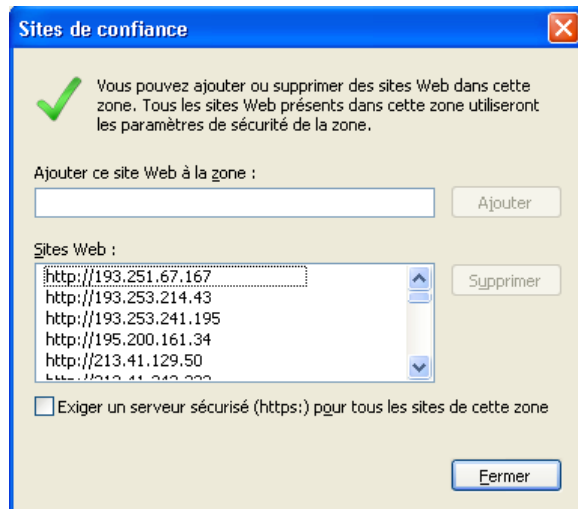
Sites de confiance

Vous pouvez ajouter ou supprimer des sites Web dans cette zone. Tous les sites Web présents dans cette zone utiliseront les paramètres de sécurité de la zone.

Ajouter ce site Web à la zone :

Ajouter

Sites Web :

http://193.251.67.167
http://193.253.214.43
http://193.253.241.195
http://195.200.161.34
http://213.41.129.50
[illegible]

Supprimer

Exiger un serveur sécurisé (https:) pour tous les sites de cette zone

Fermer